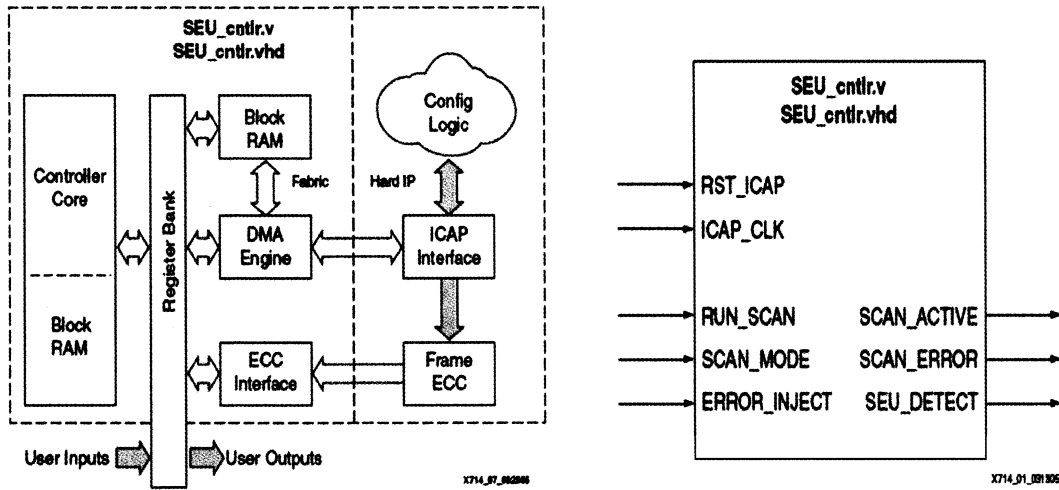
SEU_cntlr.v
SEU_cntlr.vhd

Controller Core

Block RAM

Register Bank

Block RAM

Fabric

DMA Engine

ECC Interface

Config Logic

Hard IP

ICAP Interface

Frame ECC

User Inputs

User Outputs

X714_07_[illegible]

SEU_cntlr.v
SEU_cntlr.vhd

RST_ICAP

ICAP_CLK

RUN_SCAN

SCAN_MODE

ERROR_INJECT

SCAN_ACTIVE

SCAN_ERROR

SEU_DETECT

X714_01_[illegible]